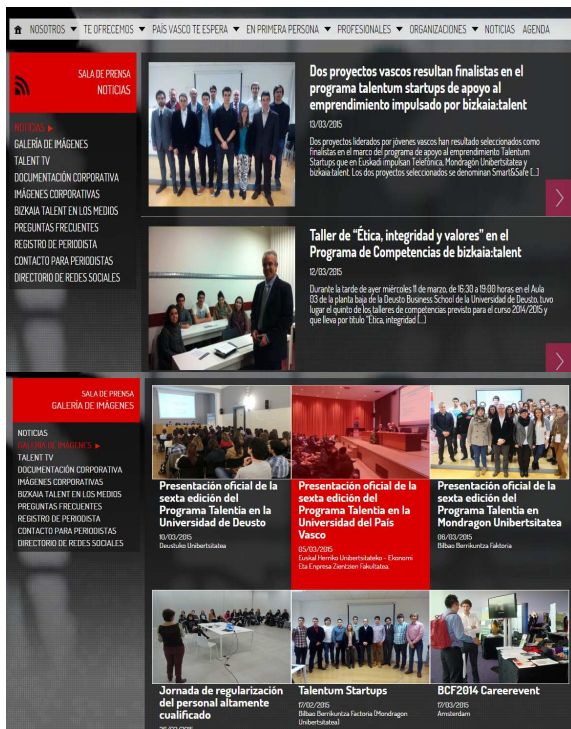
NOSOTROS ▼ TE OFRECEMOS ▼ PAÍS VASCO TE ESPERA ▼ EN PRIMERA PERSONA ▼ PROFESIONALES ▼ ORGANIZACIONES ▼ NOTICIAS AGENDA

SALA DE PRENSA
NOTICIAS

NOTICIAS ▶
GALERÍA DE IMÁGENES
TALENT TV
DOCUMENTACIÓN CORPORATIVA
IMÁGENES CORPORATIVAS
BIZKAIA TALENT EN LOS MEDIOS
PREGUNTAS FRECUENTES
REGISTRO DE PERIODISTA
CONTACTO PARA PERIODISTAS
DIRECTORIO DE REDES SOCIALES

Dos proyectos vascos resultan finalistas en el programa talentum startups de apoyo al emprendimiento impulsado por bizkaia:talent

13/03/2015

Dos proyectos liderados por jóvenes vascos han resultado seleccionados como finalistas en el marco del programa de apoyo al emprendimiento Talentum Startups que en Euskadi impulsan Telefónica, Mondragón Unibertsitatea y bizkaia:talent. Los dos proyectos seleccionados se denominan Smart&Safe [...]

Taller de "Ética, integridad y valores" en el Programa de Competencias de bizkaia:talent

12/03/2015

Durante la tarde de ayer miércoles 11 de marzo, de 16:30 a 19:00 horas en el Aula 03 de la planta baja de la Deusto Business School de la Universidad de Deusto, tuvo lugar el quinto de los talleres de competencias previsto para el curso 2014/2015 y que lleva por título "Ética, integridad [...]

SALA DE PRENSA
GALERÍA DE IMÁGENES

NOTICIAS
GALERÍA DE IMÁGENES ▶
TALENT TV
DOCUMENTACIÓN CORPORATIVA
IMÁGENES CORPORATIVAS
BIZKAIA TALENT EN LOS MEDIOS
PREGUNTAS FRECUENTES
REGISTRO DE PERIODISTA
CONTACTO PARA PERIODISTAS
DIRECTORIO DE REDES SOCIALES

Presentación oficial de la sexta edición del Programa Talentia en la Universidad de Deusto
10/03/2015
Deustuko Unibertsitatea

Presentación oficial de la sexta edición del Programa Talentia en la Universidad del País Vasco
05/03/2015
Euskal Herriko Unibertsitateko - Ekonomi Eta Enpresa Zientzien Fakultatea.

Presentación oficial de la sexta edición del Programa Talentia en Mondragon Unibertsitatea
06/03/2015
Bilbao Berrikuntza Faktoria

Jornada de regularización del personal altamente cualificado
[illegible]

Talentum Startups
17/02/2015
Bilbao Berrikuntza Factoria (Mondragon Unibertsitatea)

BCF2014 Careerevent
17/03/2015
Amsterdam